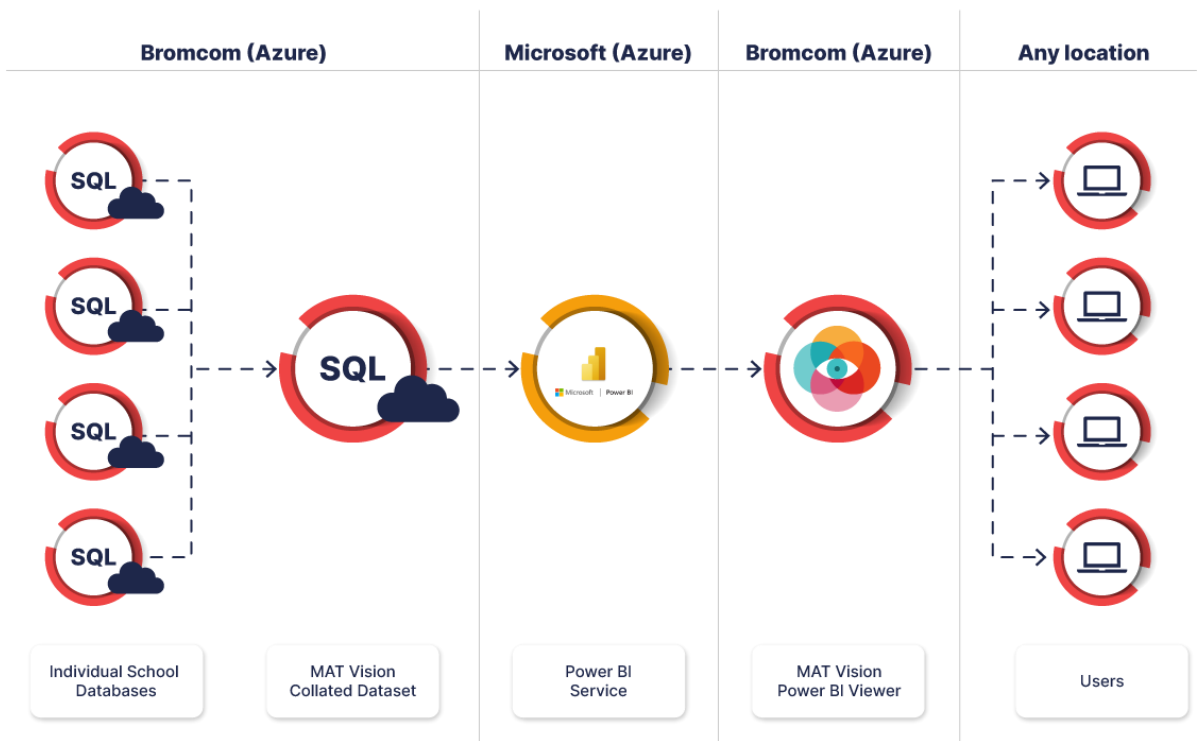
Bromcom (Azure)

Microsoft (Azure)

Bromcom (Azure)

Any location

SQL

SQL

SQL

SQL

SQL

Microsoft | Power BI

Individual School Databases

MAT Vision Collated Dataset

Power BI Service

MAT Vision Power BI Viewer

Users